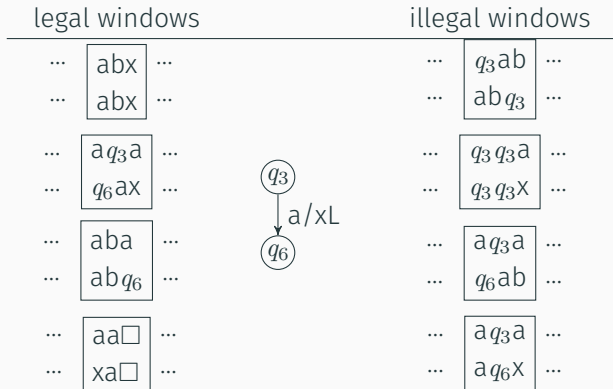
| legal windows | illegal windows |
|---|---|
| ··· abx ···<br>··· abx ··· | ··· $q_3$ab ···<br>··· ab$q_3$ ··· |
| ··· a$q_3$a ···<br>··· $q_6$ax ··· | ··· $q_3q_3$a ···<br>··· $q_3q_3$x ··· |
| ··· aba ···<br>··· ab$q_6$ ··· | ··· a$q_3$a ···<br>··· $q_6$ab ··· |
| ··· aa□ ···<br>··· xa□ ··· | ··· a$q_3$a ···<br>··· a$q_6$x ··· |

$q_3$
a/xL
$q_6$